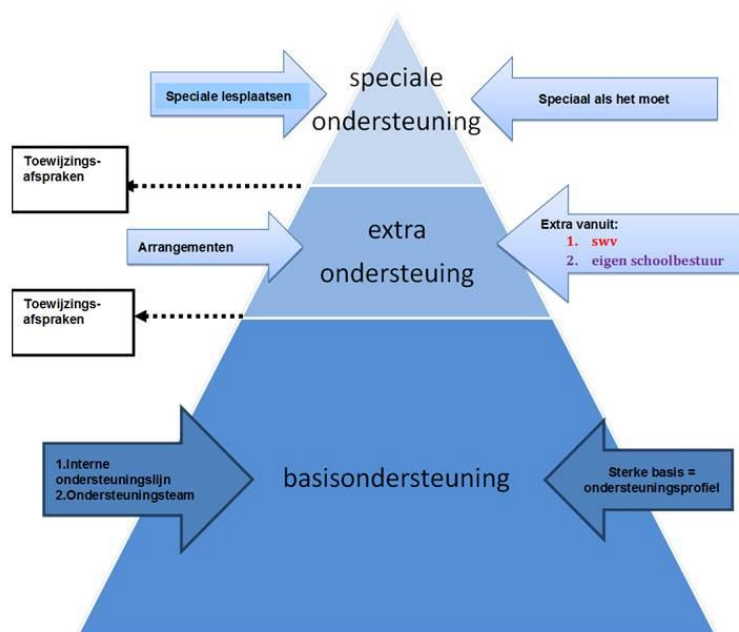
speciale ondersteuning

Speciale lesplaatsen

Speciaal als het moet

Toewijzings-afspraken

extra ondersteuning

Arrangementen

Extra vanuit:
1. swv
2. eigen schoolbestuur

Toewijzings-afspraken

basisondersteuning

1.Interne ondersteuningslijn
2.Ondersteuningsteam

Sterke basis = ondersteuningsprofiel